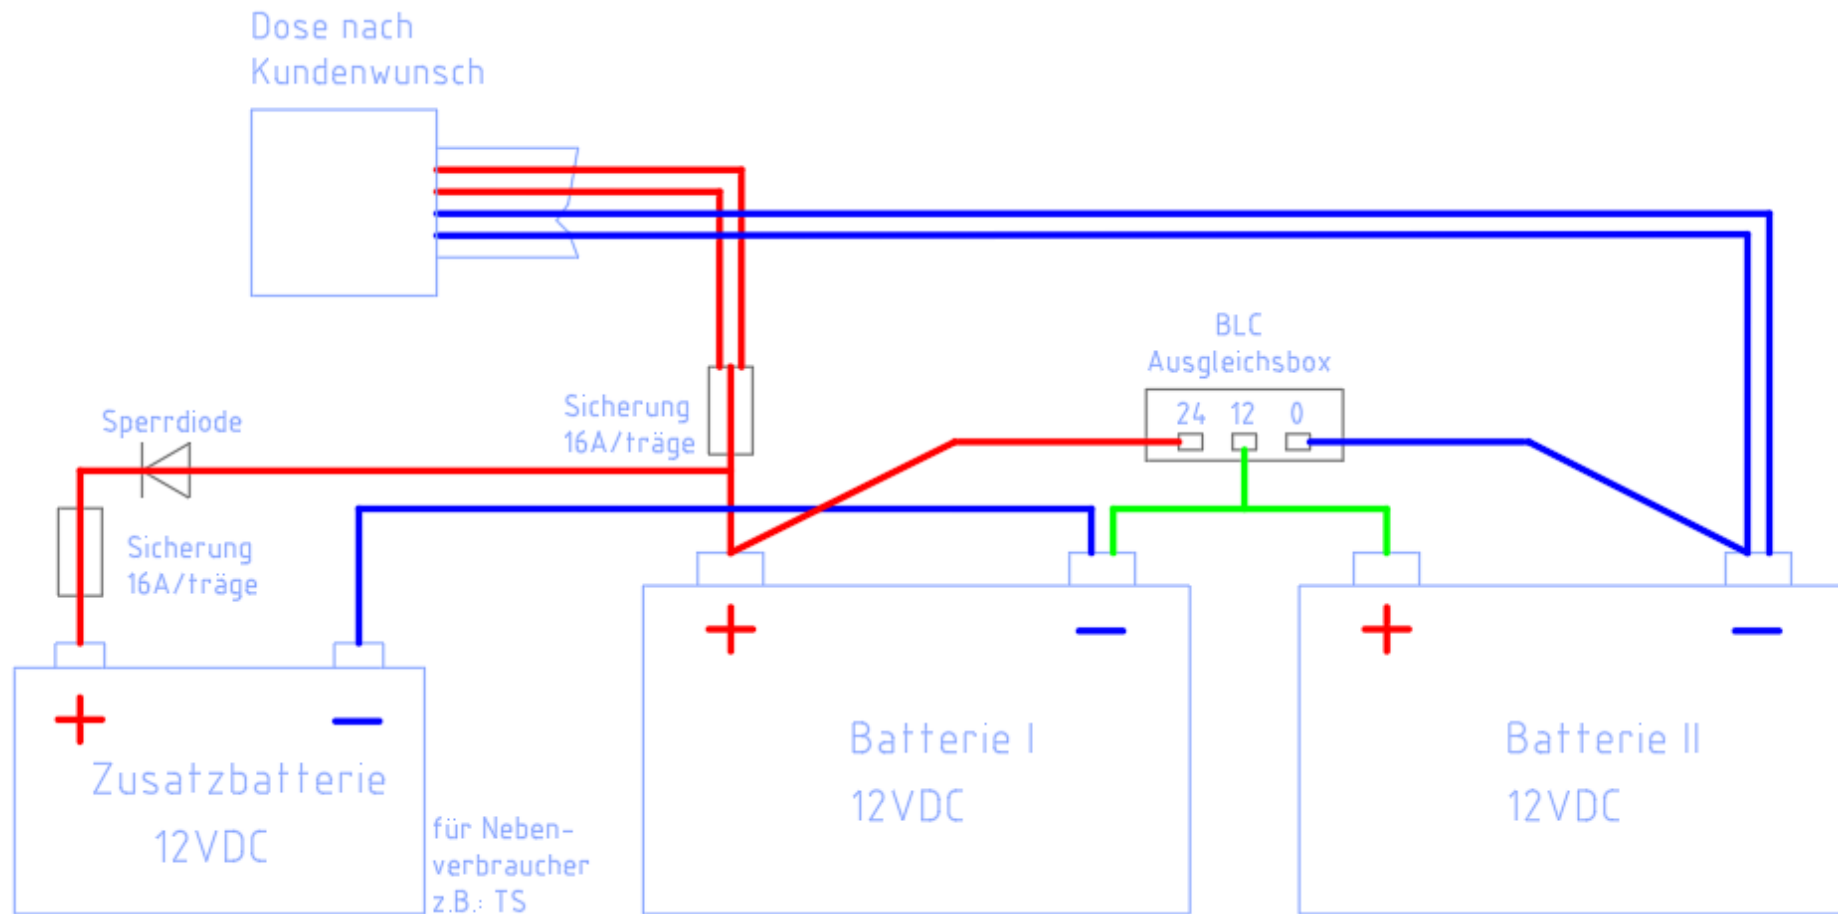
Dose nach Kundenwunsch

BLC Ausgleichsbox

24 12 0

Sperrdiode

Sicherung 16A/träge

Sicherung 16A/träge

+ −

Zusatzbatterie

12VDC

für Nebenverbraucher z.B.: TS

+ −

Batterie I

12VDC

+ −

Batterie II

12VDC